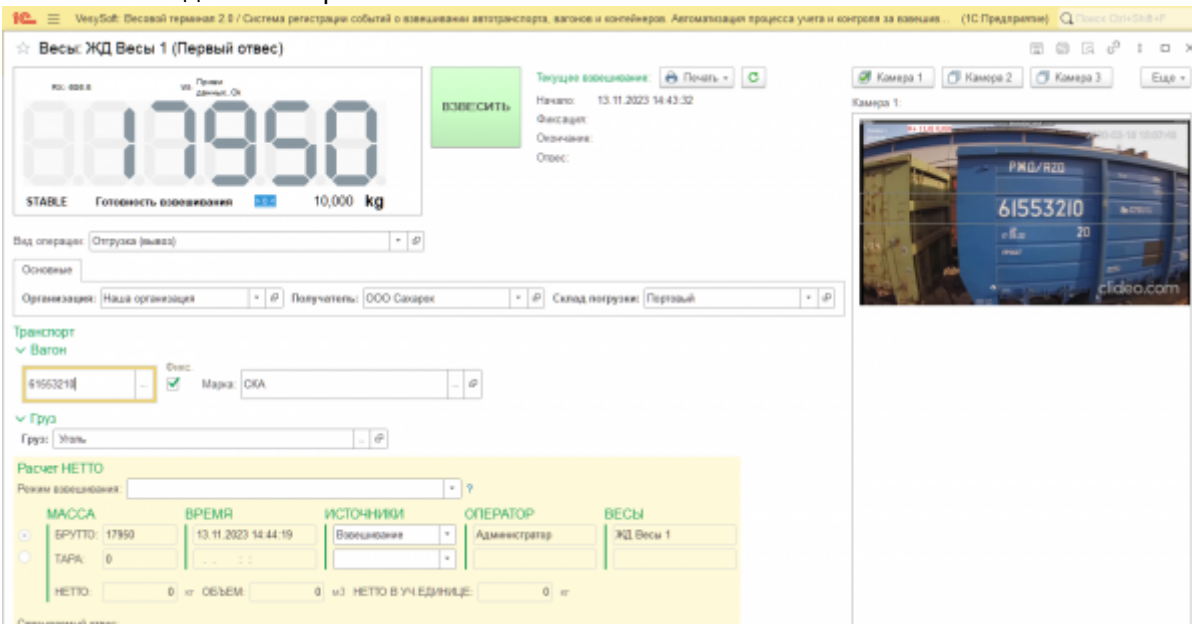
1С: VesySoft: Весовой терминал 2.0 / Система регистрации событий о взвешивании автотранспорта, вагонов и контейнеров. Автоматизация процесса учета и контроля за взвешив... (1С:Предприятие) Поиск Ctrl+Shift+F

☆ Весы: ЖД Весы 1 (Первый отвес)

RS: 600.0 VS: Прием данных, Ok

17950

STABLE Готовность взвешивания 10,000 kg

ВЗВЕСИТЬ

Текущее взвешивание: Печать C

Начало: 13.11.2023 14:43:32
Фиксация:
Окончание:
Отвес:

Камера 1 Камера 2 Камера 3 Еще

Камера 1:

РЖД/RZD
61553210
20
clideo.com

Вид операции: Отгрузка (вывоз)

Основные

Организация: Наша организация Получатель: ООО Сахарок Склад погрузки: Портовый

Транспорт
Вагон

61553210 Фикс. Марка: СКА

Груз
Груз: Уголь

Расчет НЕТТО
Режим взвешивания: ?

| МАССА | ВРЕМЯ | ИСТОЧНИКИ | ОПЕРАТОР | ВЕСЫ |
|---|---|---|---|---|
| БРУТТО: 17950 | 13.11.2023 14:44:19 | Взвешивание | Администратор | ЖД Весы 1 |
| ТАРА: 0 | . . : : | | | |

НЕТТО: 0 кг ОБЪЕМ: 0 м3 НЕТТО В УЧ.ЕДИНИЦЕ: 0 кг